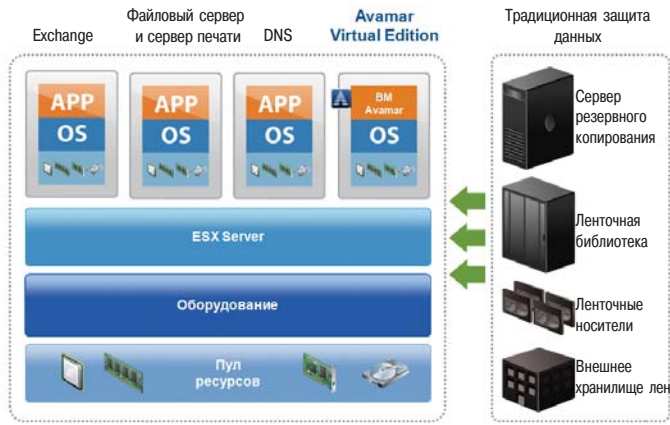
Exchange

Файловый сервер и сервер печати

DNS

Avamar Virtual Edition

Традиционная защита данных

APP
OS

APP
OS

APP
OS

A
BM Avamar
OS

ESX Server

Оборудование

Пул ресурсов

Сервер резервного копирования

Ленточная библиотека

Ленточные носители

Внешнее хранилище лен